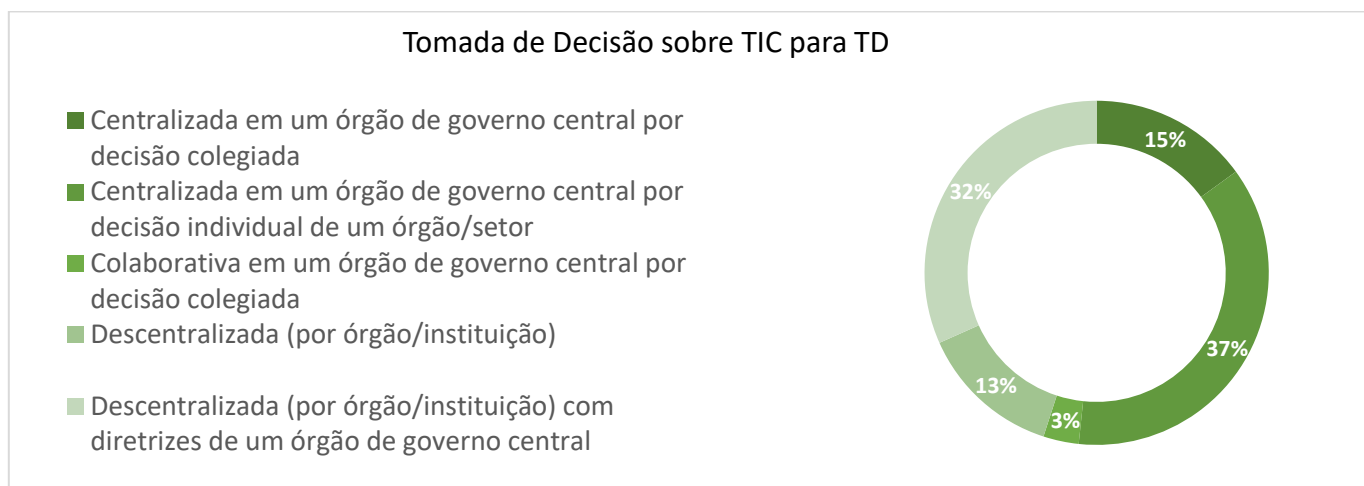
Tomada de Decisão sobre TIC para TD

Centralizada em um órgão de governo central por decisão colegiada

Centralizada em um órgão de governo central por decisão individual de um órgão/setor

Colaborativa em um órgão de governo central por decisão colegiada

Descentralizada (por órgão/instituição)

Descentralizada (por órgão/instituição) com diretrizes de um órgão de governo central

15%

37%

3%

13%

32%